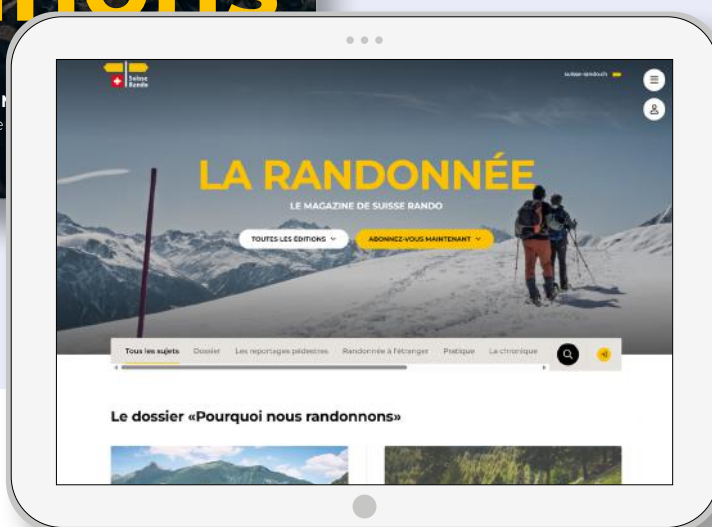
Suisse Rando

suisse-rando.ch

LA RANDONNÉE

LE MAGAZINE DE SUISSE RANDO

TOUTES LES ÉDITIONS

ABONNEZ-VOUS MAINTENANT

Tous les sujets Dossier Les reportages pédestres Randonnée à l'étranger Pratique La chronique

Le dossier «Pourquoi nous randonnons»